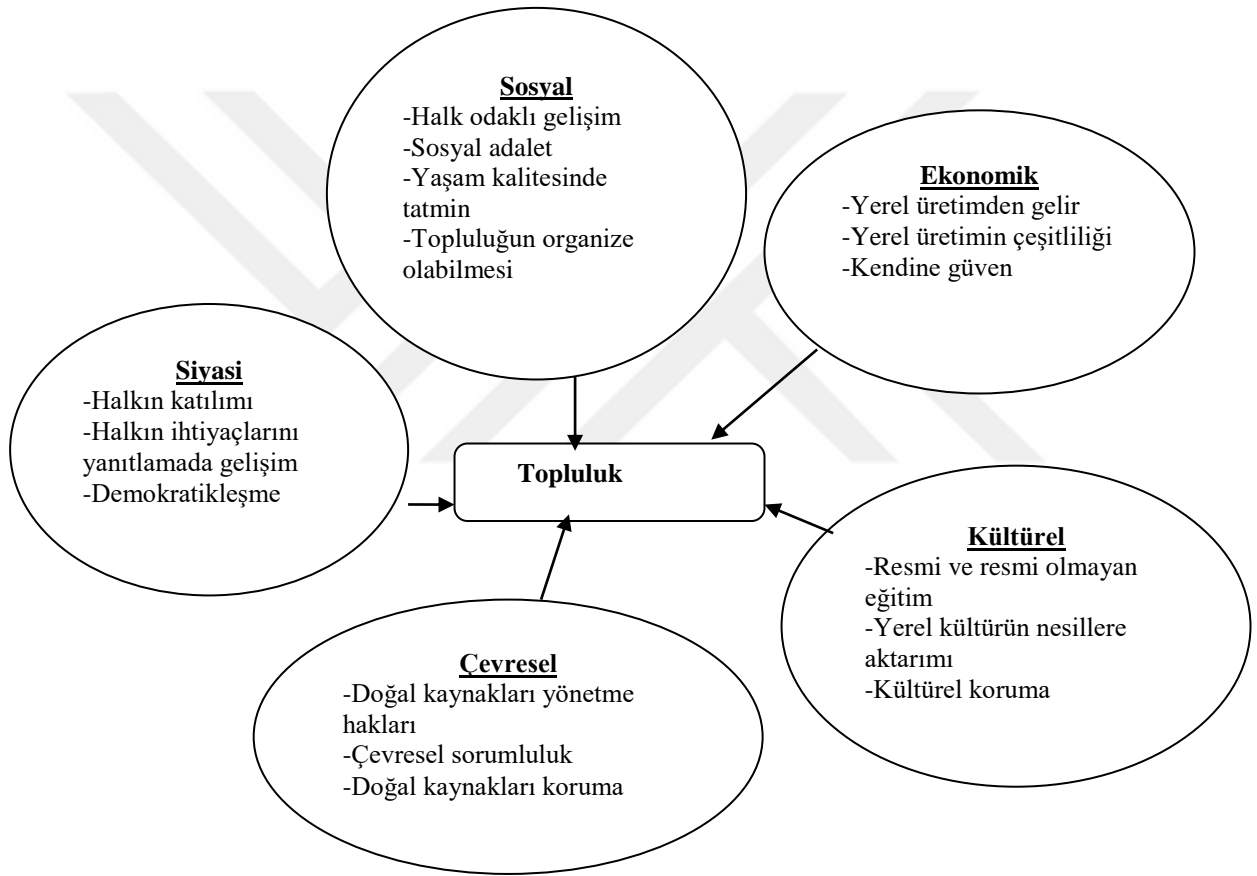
Sosyal
-Halk odaklı gelişim
-Sosyal adalet
-Yaşam kalitesinde tatmin
-Topluluğun organize olabilmesi

Ekonomik
-Yerel üretimden gelir
-Yerel üretimin çeşitliliği
-Kendine güven

Siyasi
-Halkın katılımı
-Halkın ihtiyaçlarını yanıtlamada gelişim
-Demokratikleşme

Topluluk

Kültürel
-Resmi ve resmi olmayan eğitim
-Yerel kültürün nesillere aktarımı
-Kültürel koruma

Çevresel
-Doğal kaynakları yönetme hakları
-Çevresel sorumluluk
-Doğal kaynakları koruma